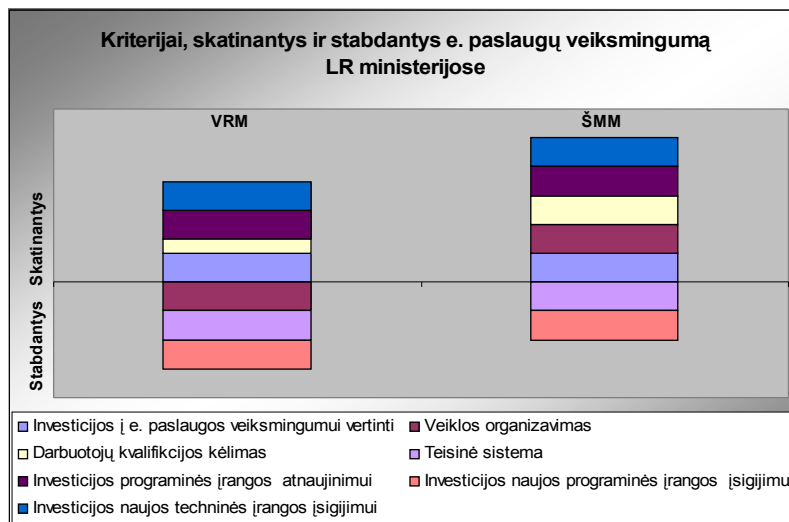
Kriterijai, skatinantys ir stabdantys e. paslaugų veiksmingumą LR ministerijose

VRM

ŠMM

Skatinantys

Stabdantys

Investicijos į e. paslaugos veiksmingumui vertinti
Veiklos organizavimas
Darbuotojų kvalifikcijos kėlimas
Teisinė sistema
Investicijos programinės įrangos atnaujinimui
Investicijos naujos programinės įrangos įsigijimu
Investicijos naujos techninės įrangos įsigijimui